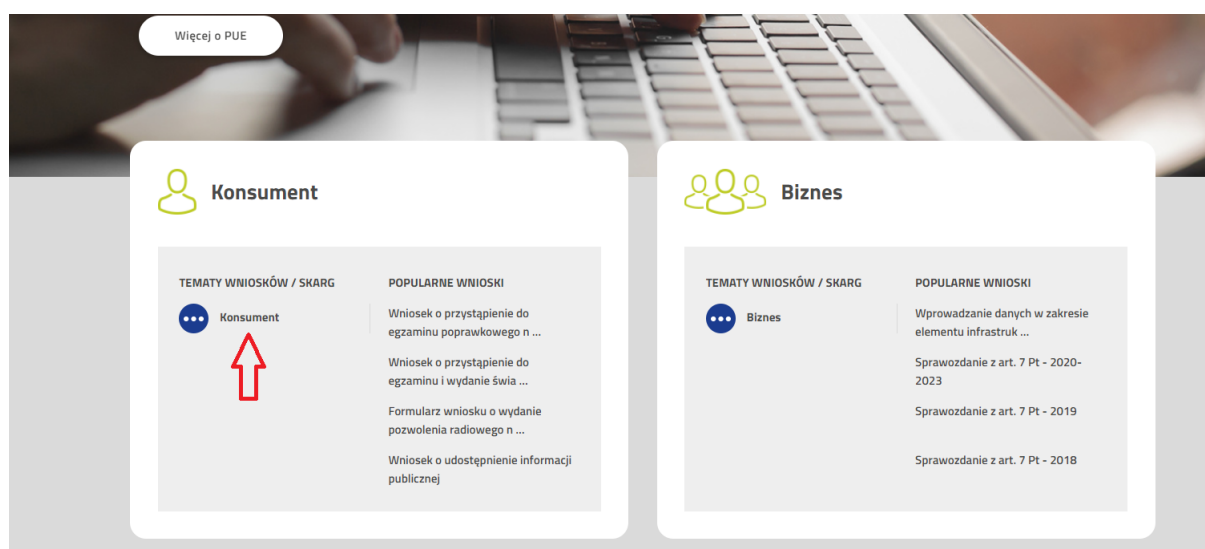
Więcej o PUE

Konsument

TEMATY WNIOSKÓW / SKARG

Konsument

POPULARNE WNIOSKI

Wniosek o przystąpienie do egzaminu poprawkowego n ...

Wniosek o przystąpienie do egzaminu i wydanie świa ...

Formularz wniosku o wydanie pozwolenia radiowego n ...

Wniosek o udostępnienie informacji publicznej

Biznes

TEMATY WNIOSKÓW / SKARG

Biznes

POPULARNE WNIOSKI

Wprowadzanie danych w zakresie elementu infrastruk ...

Sprawozdanie z art. 7 Pt - 2020-2023

Sprawozdanie z art. 7 Pt - 2019

Sprawozdanie z art. 7 Pt - 2018